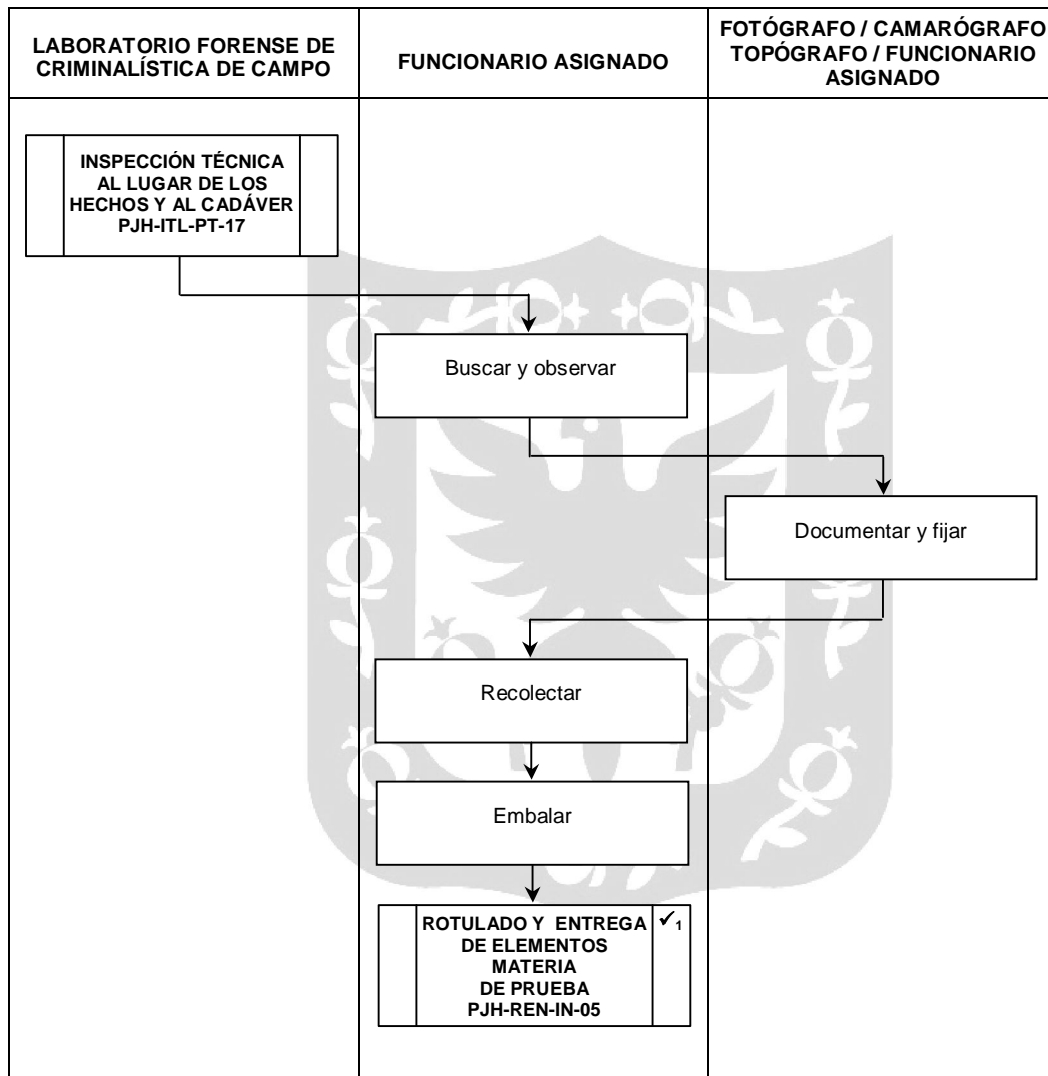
| LABORATORIO FORENSE DE CRIMINALÍSTICA DE CAMPO | FUNCIONARIO ASIGNADO | FOTÓGRAFO / CAMARÓGRAFO TOPÓGRAFO / FUNCIONARIO ASIGNADO |
|---|---|---|

INSPECCIÓN TÉCNICA AL LUGAR DE LOS HECHOS Y AL CADÁVER PJH-ITL-PT-17

Buscar y observar

Documentar y fijar

Recolectar

Embalar

ROTULADO Y ENTREGA DE ELEMENTOS MATERIA DE PRUEBA PJH-REN-IN-05 ✓$_1$